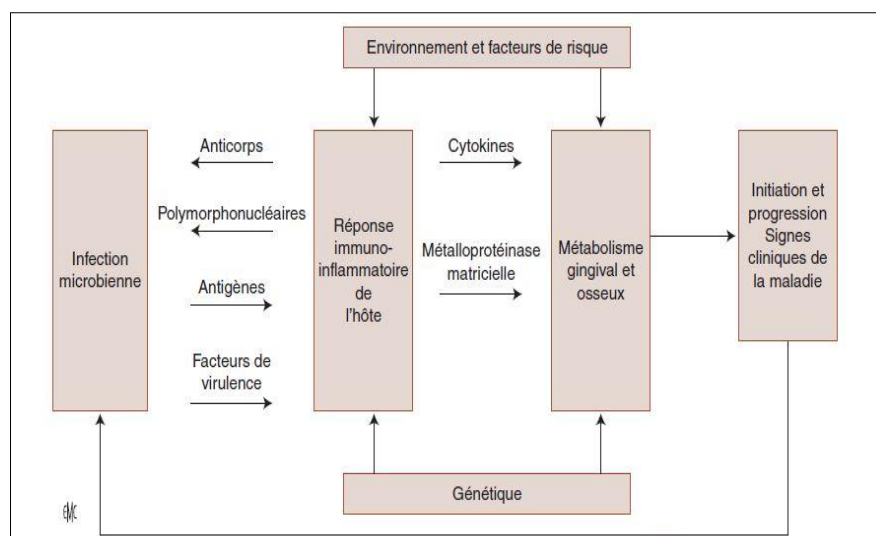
Environnement et facteurs de risque

Infection microbienne

Anticorps

Polymorphonucléaires

Antigènes

Facteurs de virulence

Réponse immuno-inflammatoire de l'hôte

Cytokines

Métalloprotéinase matricielle

Métabolisme gingival et osseux

Initiation et progression Signes cliniques de la maladie

Génétique

EMC